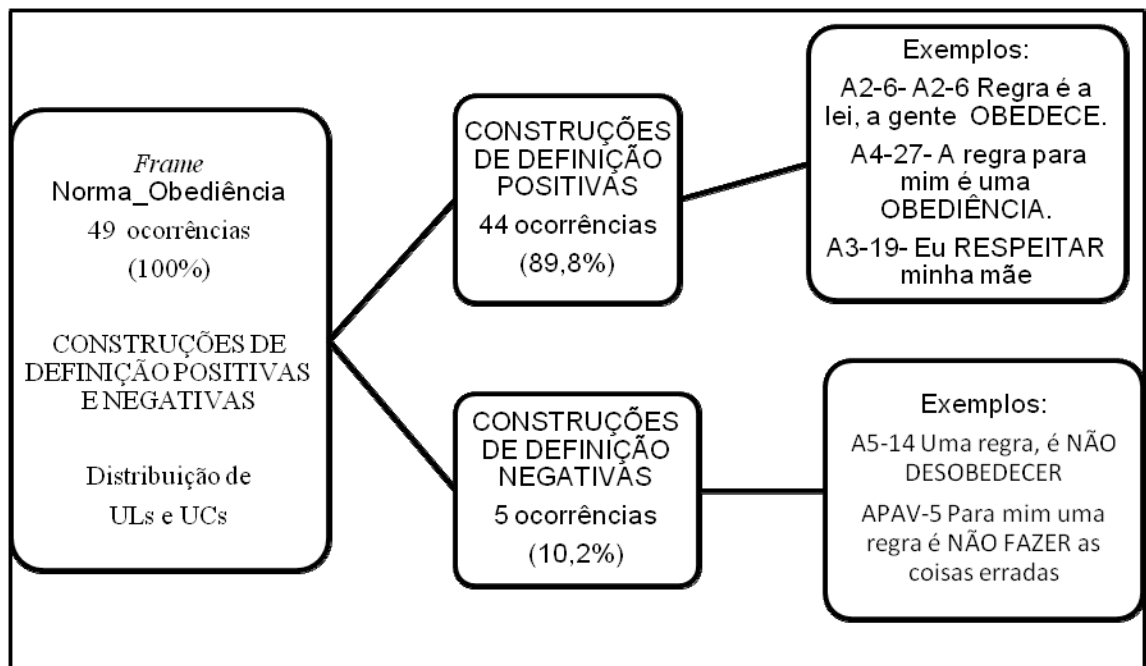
*Frame*
Norma_Obediência
49 ocorrências
(100%)

CONSTRUÇÕES DE DEFINIÇÃO POSITIVAS E NEGATIVAS

Distribuição de ULs e UCs

CONSTRUÇÕES DE DEFINIÇÃO POSITIVAS
44 ocorrências
(89,8%)

Exemplos:
A2-6- A2-6 Regra é a lei, a gente OBEDECE.
A4-27- A regra para mim é uma OBEDIÊNCIA.
A3-19- Eu RESPEITAR minha mãe

CONSTRUÇÕES DE DEFINIÇÃO NEGATIVAS
5 ocorrências
(10,2%)

Exemplos:
A5-14 Uma regra, é NÃO DESOBEDECER
APAV-5 Para mim uma regra é NÃO FAZER as coisas erradas